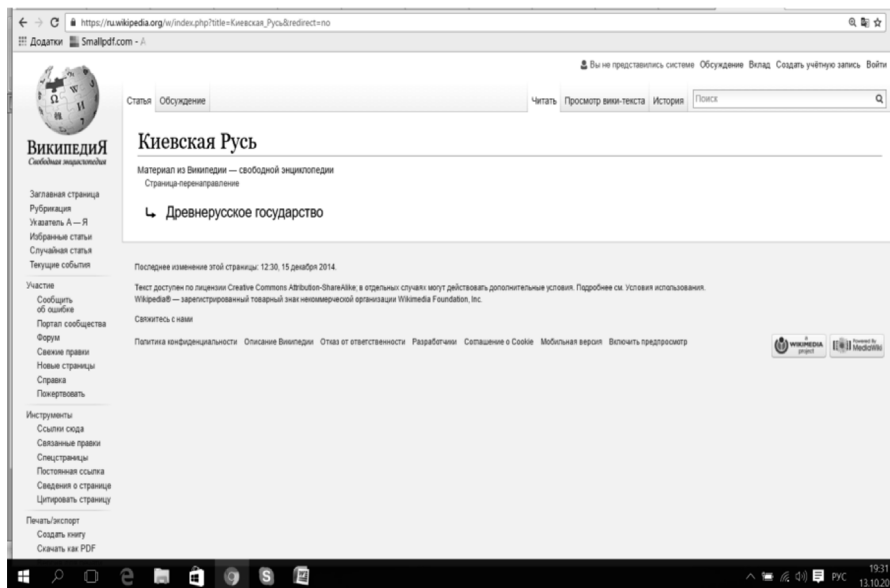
https://ru.wikipedia.org/w/index.php?title=Киевская_Русь&redirect=no

Додатки Smallpdf.com - A

Вы не представились системе Обсуждение Вклад Создать учётную запись Войти

Статья Обсуждение

Читать Просмотр вики-текста История Поиск

ВикипедиЯ
Свободная энциклопедия

Заглавная страница
Рубрикация
Указатель А — Я
Избранные статьи
Случайная статья
Текущие события

Участие
Сообщить об ошибке
Портал сообщества
Форум
Свежие правки
Новые страницы
Справка
Пожертвовать

Инструменты
Ссылки сюда
Связанные правки
Спецстраницы
Постоянная ссылка
Сведения о странице
Цитировать страницу

Печать/экспорт
Создать книгу
Скачать как PDF

Киевская Русь

Материал из Википедии — свободной энциклопедии
Страница-перенаправление

↳ Древнерусское государство

Последнее изменение этой страницы: 12:30, 15 декабря 2014.

Текст доступен по лицензии Creative Commons Attribution-ShareAlike; в отдельных случаях могут действовать дополнительные условия. Подробнее см. Условия использования.
Wikipedia® — зарегистрированный товарный знак некоммерческой организации Wikimedia Foundation, Inc.

Свяжитесь с нами

Политика конфиденциальности Описание Википедии Отказ от ответственности Разработчики Соглашение о Cookie Мобильная версия Включить предпросмотр

WIKIMEDIA project

Powered by MediaWiki

РУС 19:31 13.10.20